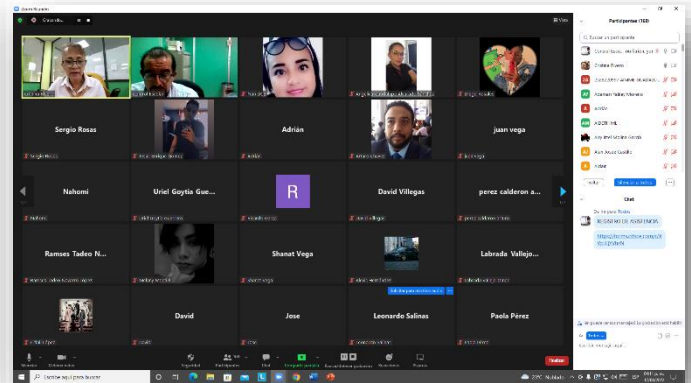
Sergio Rosas

Adrián

juan vega

Nahomi

Uriel Goytia Gue...

R

David Villegas

perez calderon a...

Ramses Tadeo N...

Shanat Vega

Labrada Vallejo...

David

Jose

Leonardo Salinas

Paola Pérez

Participantes (168)

Chat

REGISTRO DE ASISTENCIA

Finalizar

Escribe aquí para buscar

Nublado